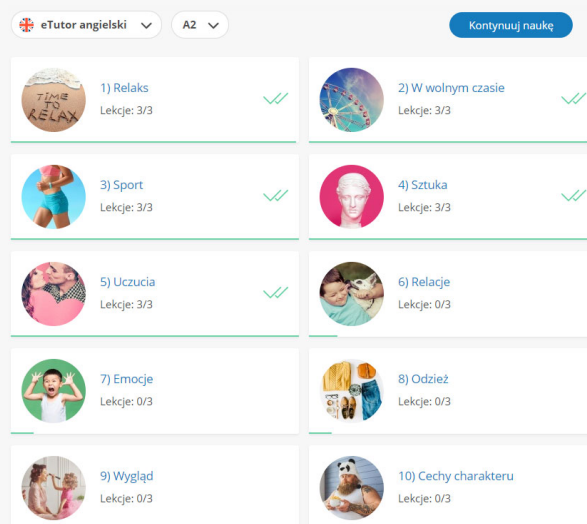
eTutor angielski
A2
Kontynuuj naukę

TIME TO RELAX
1) Relaks
Lekcje: 3/3

2) W wolnym czasie
Lekcje: 3/3

3) Sport
Lekcje: 3/3

4) Sztuka
Lekcje: 3/3

5) Uczucia
Lekcje: 3/3

6) Relacje
Lekcje: 0/3

7) Emocje
Lekcje: 0/3

8) Odzież
Lekcje: 0/3

9) Wygląd
Lekcje: 0/3

10) Cechy charakteru
Lekcje: 0/3